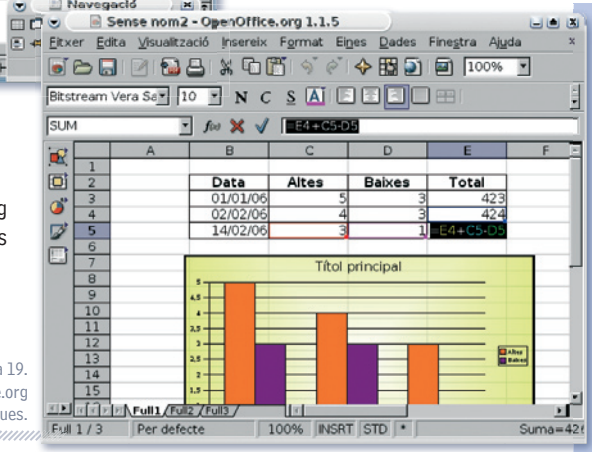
Navegació

Sense nom2 - OpenOffice.org 1.1.5

Fitxer Edita Visualització Insereix Format Eines Dades Finestra Ajuda

100%

Bitstream Vera Sa 10 N C S

SUM $f(x)$ =E4+C5-D5

|  | A | B | C | D | E | F |
|---|---|---|---|---|---|---|
| 1 |  |  |  |  |  |  |
| 2 |  | Data | Altes | Baixes | Total |  |
| 3 |  | 01/01/06 | 5 | 3 | 423 |  |
| 4 |  | 02/02/06 | 4 | 3 | 424 |  |
| 5 |  | 14/02/06 | 3 | 1 | =E4+C5-D5 |  |
| 6 |  |  |  |  |  |  |
| 7 |  |  |  |  |  |  |
| 8 |  |  |  |  |  |  |
| 9 |  |  |  |  |  |  |
| 10 |  |  |  |  |  |  |
| 11 |  |  |  |  |  |  |
| 12 |  |  |  |  |  |  |
| 13 |  |  |  |  |  |  |
| 14 |  |  |  |  |  |  |
| 15 |  |  |  |  |  |  |

Títol principal

5
4,5
4
3,5
3
2,5
2
1,5
1
0,5

Altes
Baixes

Full1 Full2 Full3

Full 1 / 3 Per defecte 100% INSRT STD * Suma=42

g
s

a 19.
.org
ues.